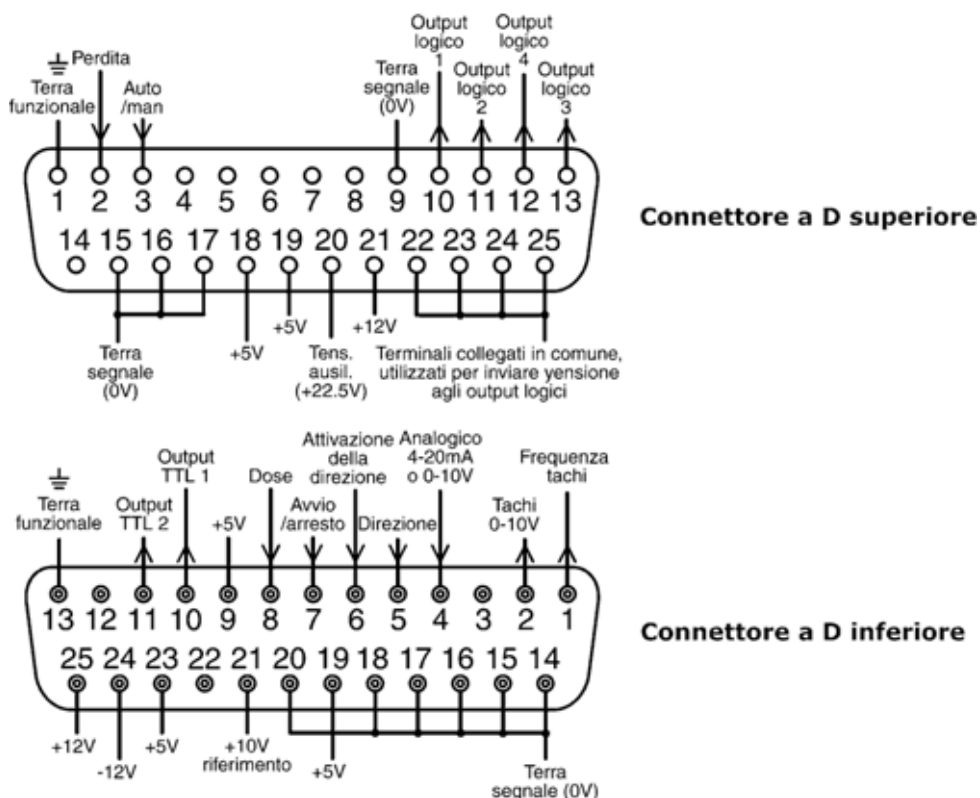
Perdita
Terra funzionale
Auto /man
Terra segnale (0V)
Output logico 1
Output logico 2
Output logico 4
Output logico 3
1 2 3 4 5 6 7 8 9 10 11 12 13
14 15 16 17 18 19 20 21 22 23 24 25
Connettore a D superiore
+5V
+12V
Terra segnale (0V)
+5V
Tens. ausil. (+22.5V)
Terminali collegati in comune, utilizzati per inviare yensione agli output logici

Terra funzionale
Output TTL 2
Output TTL 1
+5V
Dose
Avvio /arresto
Attivazione della direzione
Direzione
Analogico 4-20mA o 0-10V
Tachi 0-10V
Frequenza tachi
13 12 11 10 9 8 7 6 5 4 3 2 1
25 24 23 22 21 20 19 18 17 16 15 14
Connettore a D inferiore
+12V
-12V
+5V
+10V riferimento
+5V
Terra segnale (0V)